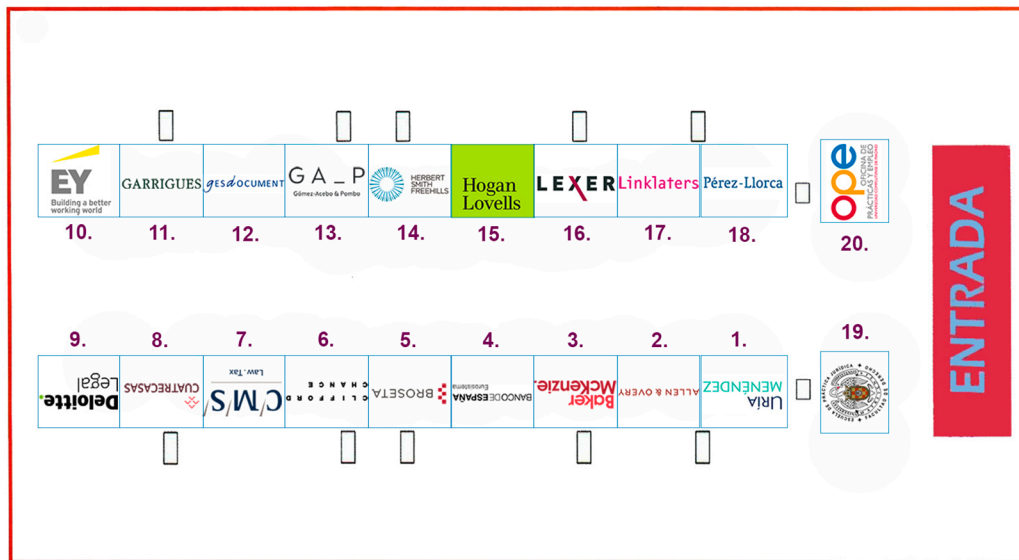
EY Building a better working world
GARRIGUES
gesdocument
GA_P Gómez-Acebo & Pombo
HERBERT SMITH FREEHILLS
Hogan Lovells
LEXER
Linklaters
Pérez-Llorca
ope OFICINA DE PRÁCTICAS Y EMPLEO

10. 11. 12. 13. 14. 15. 16. 17. 18. 20.

ENTRADA

9. 8. 7. 6. 5. 4. 3. 2. 1. 19.

Deloitte. Legal
CUATRECASAS
CMS Law. Tax
CLIFFORD CHANCE
BROSETA
BANCO DE ESPAÑA Eurosistema
Baker McKenzie.
ALLEN & OVERY
URÍA MENÉNDEZ
ESCUELA DE PRÁCTICA JURÍDICA